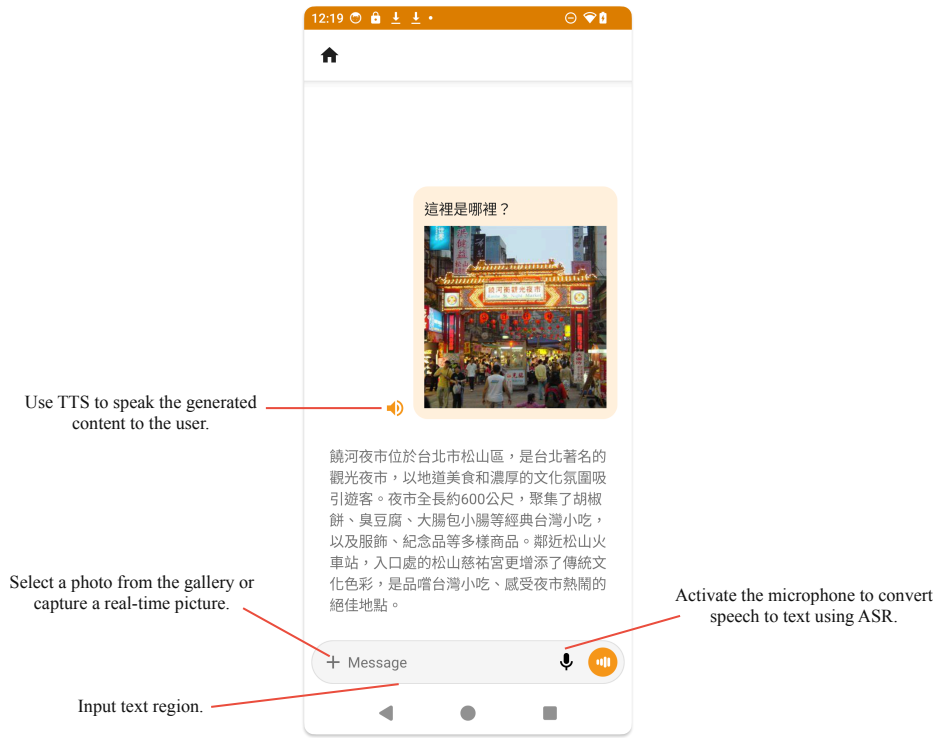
12:19

這裡是哪裡？

饒河街觀光夜市

Use TTS to speak the generated content to the user.

饒河夜市位於台北市松山區，是台北著名的觀光夜市，以地道美食和濃厚的文化氛圍吸引遊客。夜市全長約600公尺，聚集了胡椒餅、臭豆腐、大腸包小腸等經典台灣小吃，以及服飾、紀念品等多樣商品。鄰近松山火車站，入口處的松山慈祐宮更增添了傳統文化色彩，是品嚐台灣小吃、感受夜市熱鬧的絕佳地點。

Select a photo from the gallery or capture a real-time picture.

Activate the microphone to convert speech to text using ASR.

+ Message

Input text region.